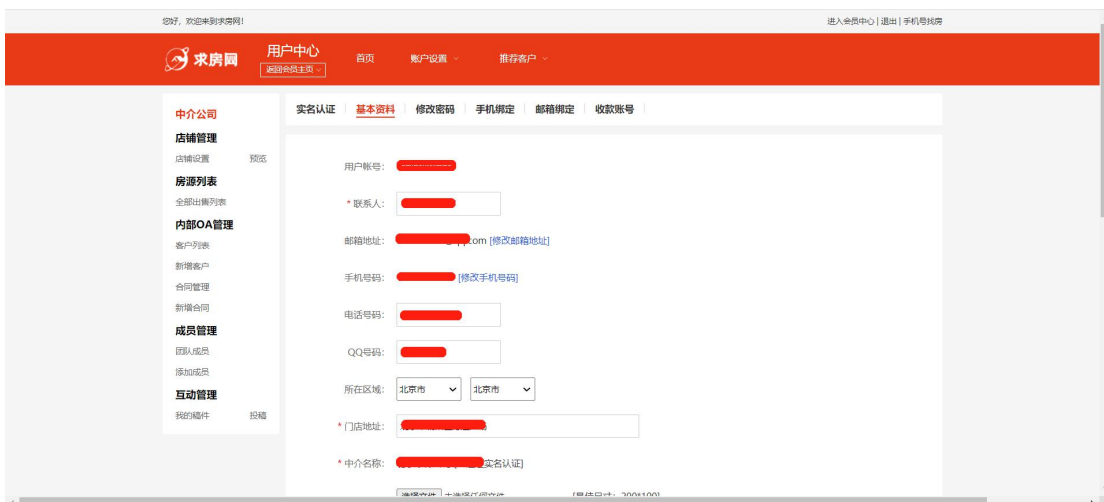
您好，欢迎来到求房网！

进入会员中心 | 退出 | 手机号找房

求房网

用户中心

返回会员主页

首页

账户设置

推荐客户

中介公司

店铺管理

店铺设置 预览

房源列表

全部出售列表

内部OA管理

客户列表

新增客户

合同管理

新增合同

成员管理

团队成员

添加成员

互动管理

我的稿件 投稿

实名认证 | 基本资料 | 修改密码 | 手机绑定 | 邮箱绑定 | 收款账号

用户帐号:

* 联系人:

邮箱地址: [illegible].com [修改邮箱地址]

手机号码: [修改手机号码]

电话号码:

QQ号码:

所在区域: 北京市 北京市

* 门店地址:

* 中介名称: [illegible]实名认证]

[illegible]